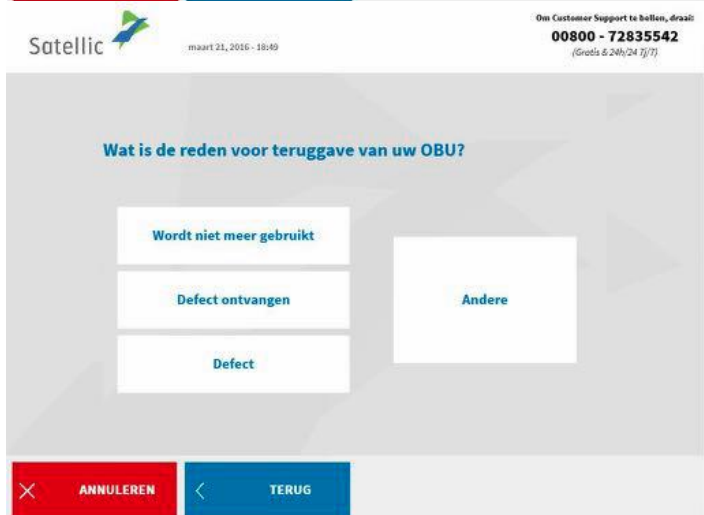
Satellic

maart 21, 2016 - 18:49

Om Customer Support te bellen, draai:
00800 - 72835542
(Gratis & 24h/24 7j/7)

Wat is de reden voor teruggave van uw OBU?

Wordt niet meer gebruikt

Defect ontvangen

Defect

Andere

ANNULEREN

TERUG